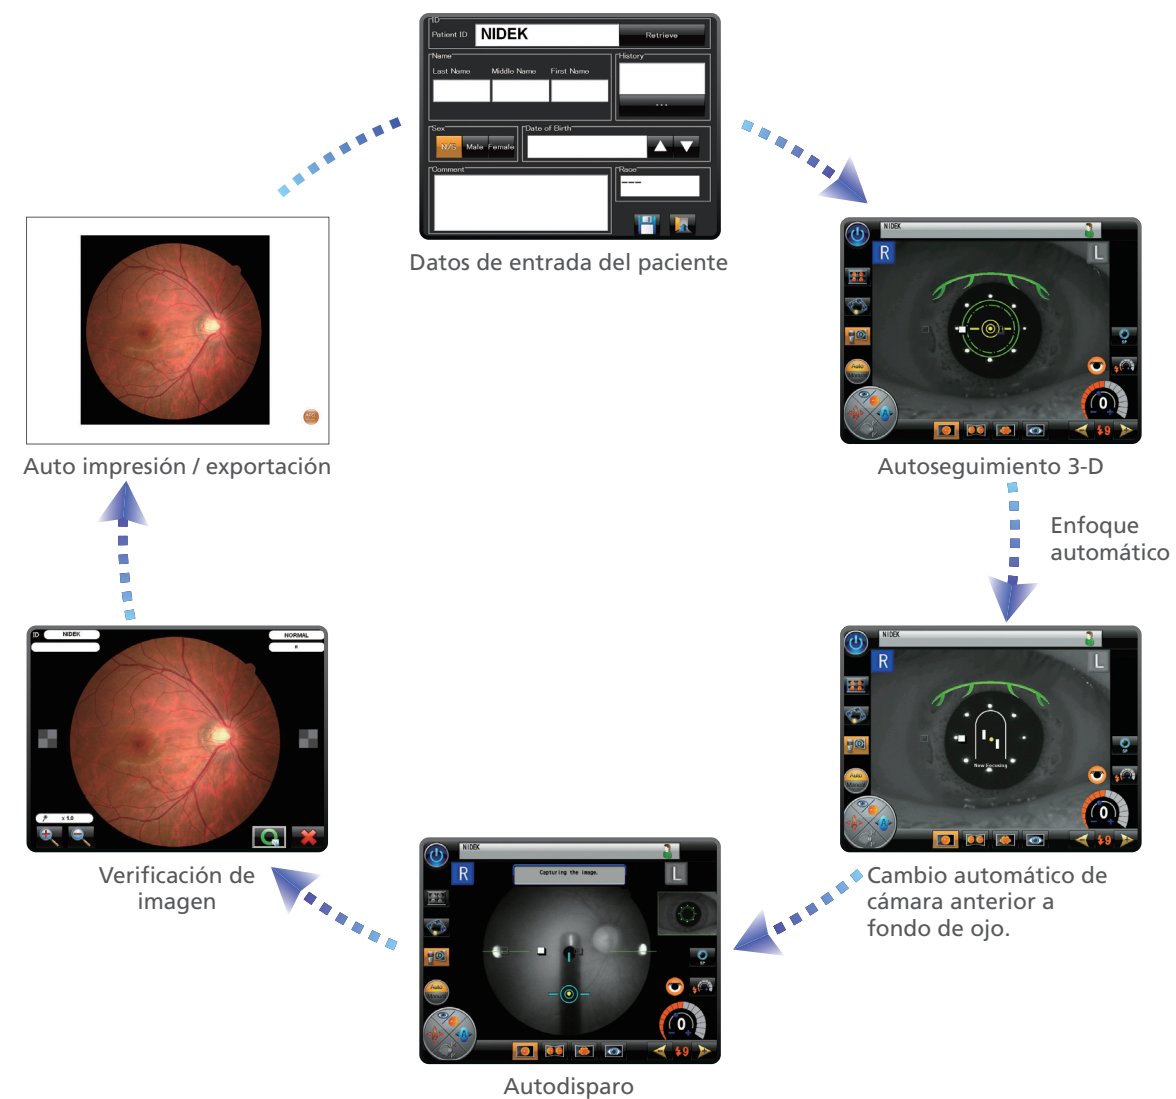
ID
Patient ID NIDEK Retrieve
Name
Last Name Middle Name First Name
History
...
Sex
N/S Male Female
Date of Birth
Comment
Race
---

Datos de entrada del paciente

NIDEK
R L
0

Autoseguimiento 3-D

Enfoque automático

NIDEK
R L
Now Focusing
0

Cambio automático de cámara anterior a fondo de ojo.

NIDEK
Capturing the image.
R L
0

Autodisparo

ID NIDEK NORMAL
R
x 1.0

Verificación de imagen

Auto impresión / exportación